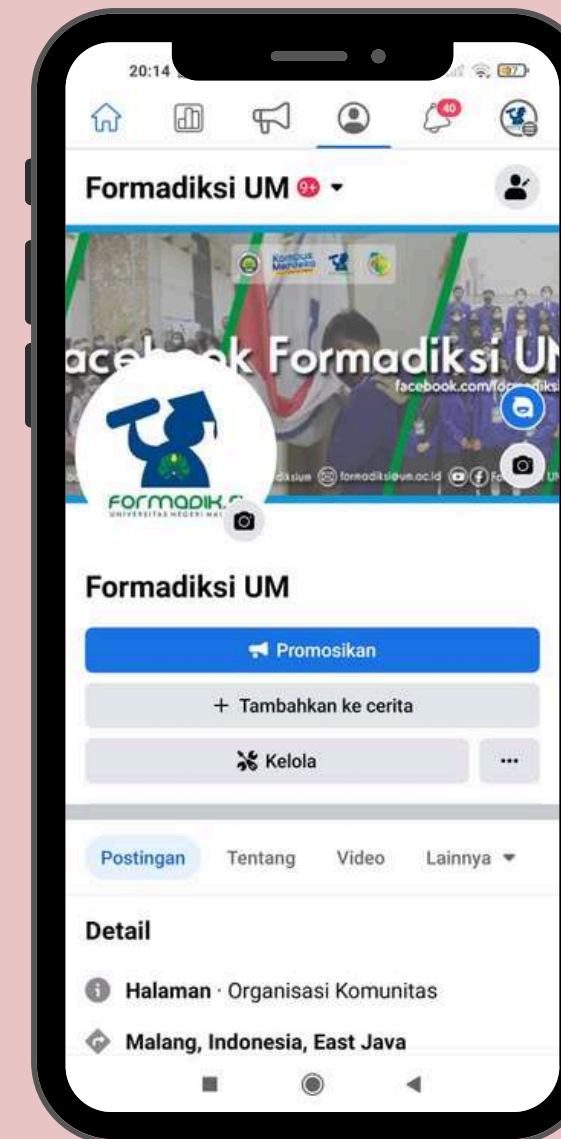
20:14

40

Formadiksi UM 9+

Kampus Merdeka

acebook Formadiksi UM

facebook.com/formadiksi

FORMADIK

UNIVERSITAS NEGERI MALANG

formadiksi@um.ac.id

Formadiksi UM

Promosikan

+ Tambahkan ke cerita

Kelola

...

Postingan Tentang Video Lainnya

Detail

Halaman · Organisasi Komunitas

Malang, Indonesia, East Java